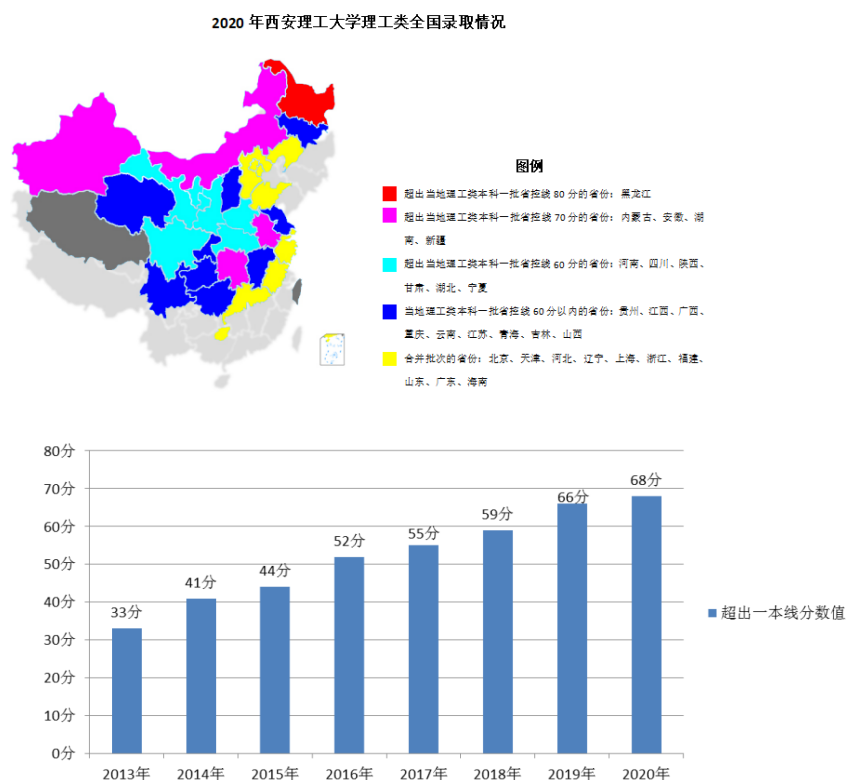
2020 年西安理工大学理工类全国录取情况

图例

超出当地理工类本科一批省控线 80 分的省份：黑龙江

超出当地理工类本科一批省控线 70 分的省份：内蒙古、安徽、湖南、新疆

超出当地理工类本科一批省控线 60 分的省份：河南、四川、陕西、甘肃、湖北、宁夏

当地理工类本科一批省控线 60 分以内的省份：贵州、江西、广西、重庆、云南、江苏、青海、吉林、山西

合并批次的省份：北京、天津、河北、辽宁、上海、浙江、福建、山东、广东、海南

| 年份 | 超出一本线分数值 |
|---|---|
| 2013年 | 33分 |
| 2014年 | 41分 |
| 2015年 | 44分 |
| 2016年 | 52分 |
| 2017年 | 55分 |
| 2018年 | 59分 |
| 2019年 | 66分 |
| 2020年 | 68分 |

80分
70分
60分
50分
40分
30分
20分
10分
0分

超出一本线分数值